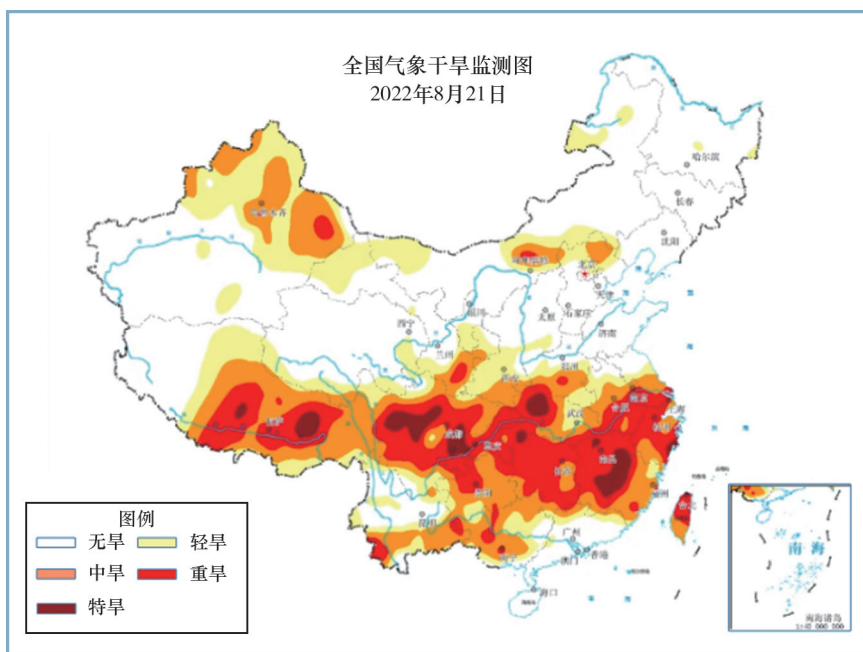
全国气象干旱监测图
2022年8月21日

哈尔滨
长春
沈阳
乌鲁木齐
呼和浩特
北京
天津
石家庄
太原
济南
银川
西宁
兰州
郑州
西安
合肥
南京
上海
杭州
武汉
拉萨
成都
重庆
长沙
南昌
福州
台北
贵阳
昆明
南宁
广州
香港
澳门
海口

南海
南海诸岛

图例
无旱
轻旱
中旱
重旱
特旱